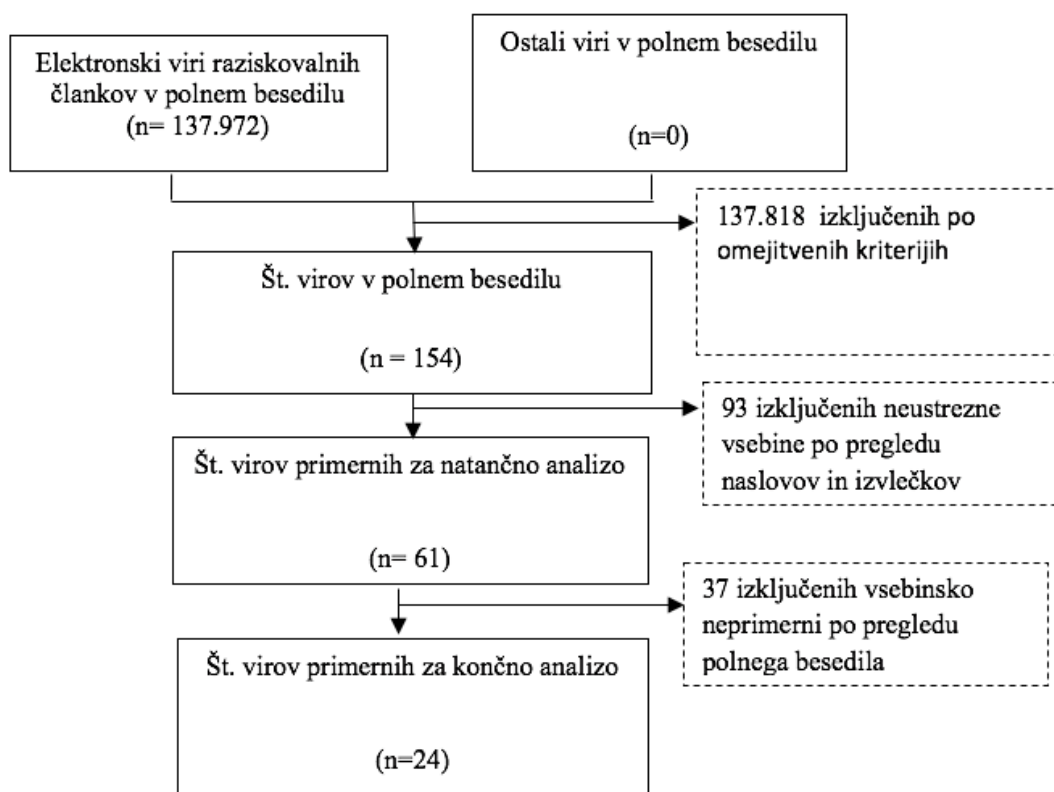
Elektronski viri raziskovalnih člankov v polnem besedilu (n= 137.972)

Ostali viri v polnem besedilu

(n=0)

137.818 izključenih po omejitvenih kriterijih

Št. virov v polnem besedilu

(n = 154)

93 izključenih neustrezne vsebine po pregledu naslovov in izvlečkov

Št. virov primernih za natančno analizo

(n= 61)

37 izključenih vsebinsko neprimerni po pregledu polnega besedila

Št. virov primernih za končno analizo

(n=24)